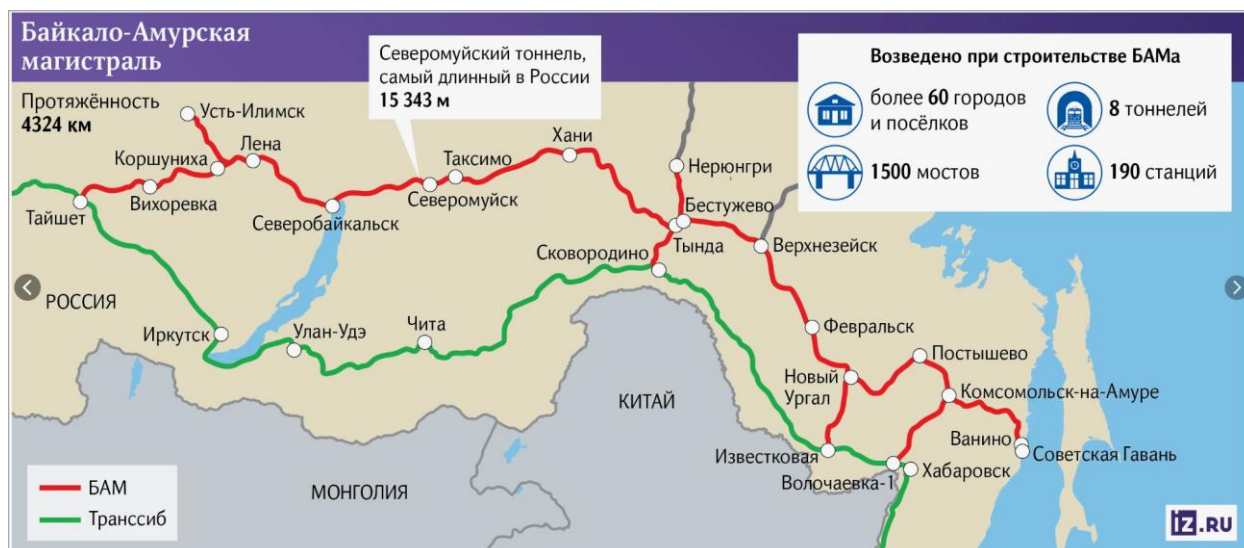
Байкало-Амурская магистраль

Протяжённость
4324 км

Северомуйский тоннель, самый длинный в России
15 343 м

Возведено при строительстве БАМа
более 60 городов и посёлков
8 тоннелей
1500 мостов
190 станций

Усть-Илимск
Коршуниха
Лена
Вихоревка
Тайшет
Северобайкальск
Таксимо
Северомуйск
Хани
Нерюнгри
Бестужево
Тында
Сковородино
Верхнезейск
РОССИЯ
Иркутск
Улан-Удэ
Чита
Февральск
Постышево
Новый Ургал
Комсомольск-на-Амуре
КИТАЙ
Ванино
Советская Гавань
Известковая
Хабаровск
Волочаевка-1
МОНГОЛИЯ

БАМ
Транссиб

IZ.RU